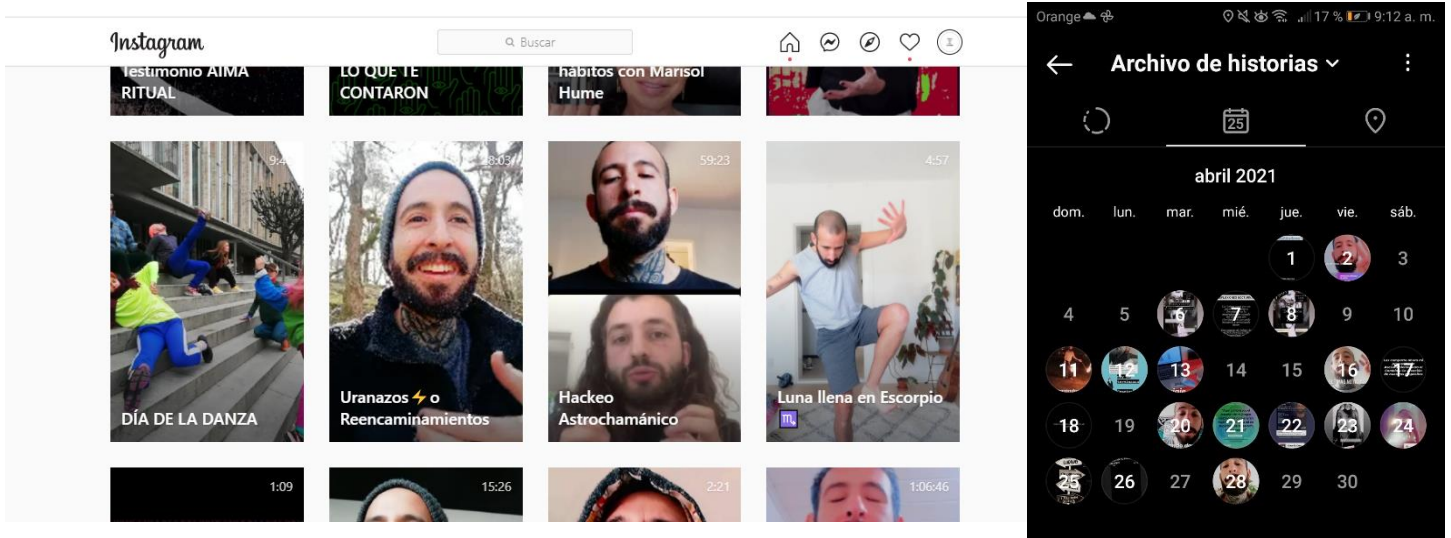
Instagram

Buscar

Testimonio AIMA RITUAL

LO QUE TE CONTARON

hábitos con Marisol Hume

9:4

DÍA DE LA DANZA

28:03

Uranazos ⚡ o Reencaminamientos

59:23

Hackeo Astrochamánico

4:57

Luna llena en Escorpio ♏

1:09

15:26

2:21

1:06:46

Orange 17 % 9:12 a. m.

Archivo de historias

25

abril 2021

| dom. | lun. | mar. | mié. | jue. | vie. | sáb. |
|---|---|---|---|---|---|---|
| | | | | 1 | 2 | 3 |
| 4 | 5 | 6 | 7 | 8 | 9 | 10 |
| 11 | 12 | 13 | 14 | 15 | 16 | 17 |
| 18 | 19 | 20 | 21 | 22 | 23 | 24 |
| 25 | 26 | 27 | 28 | 29 | 30 | |